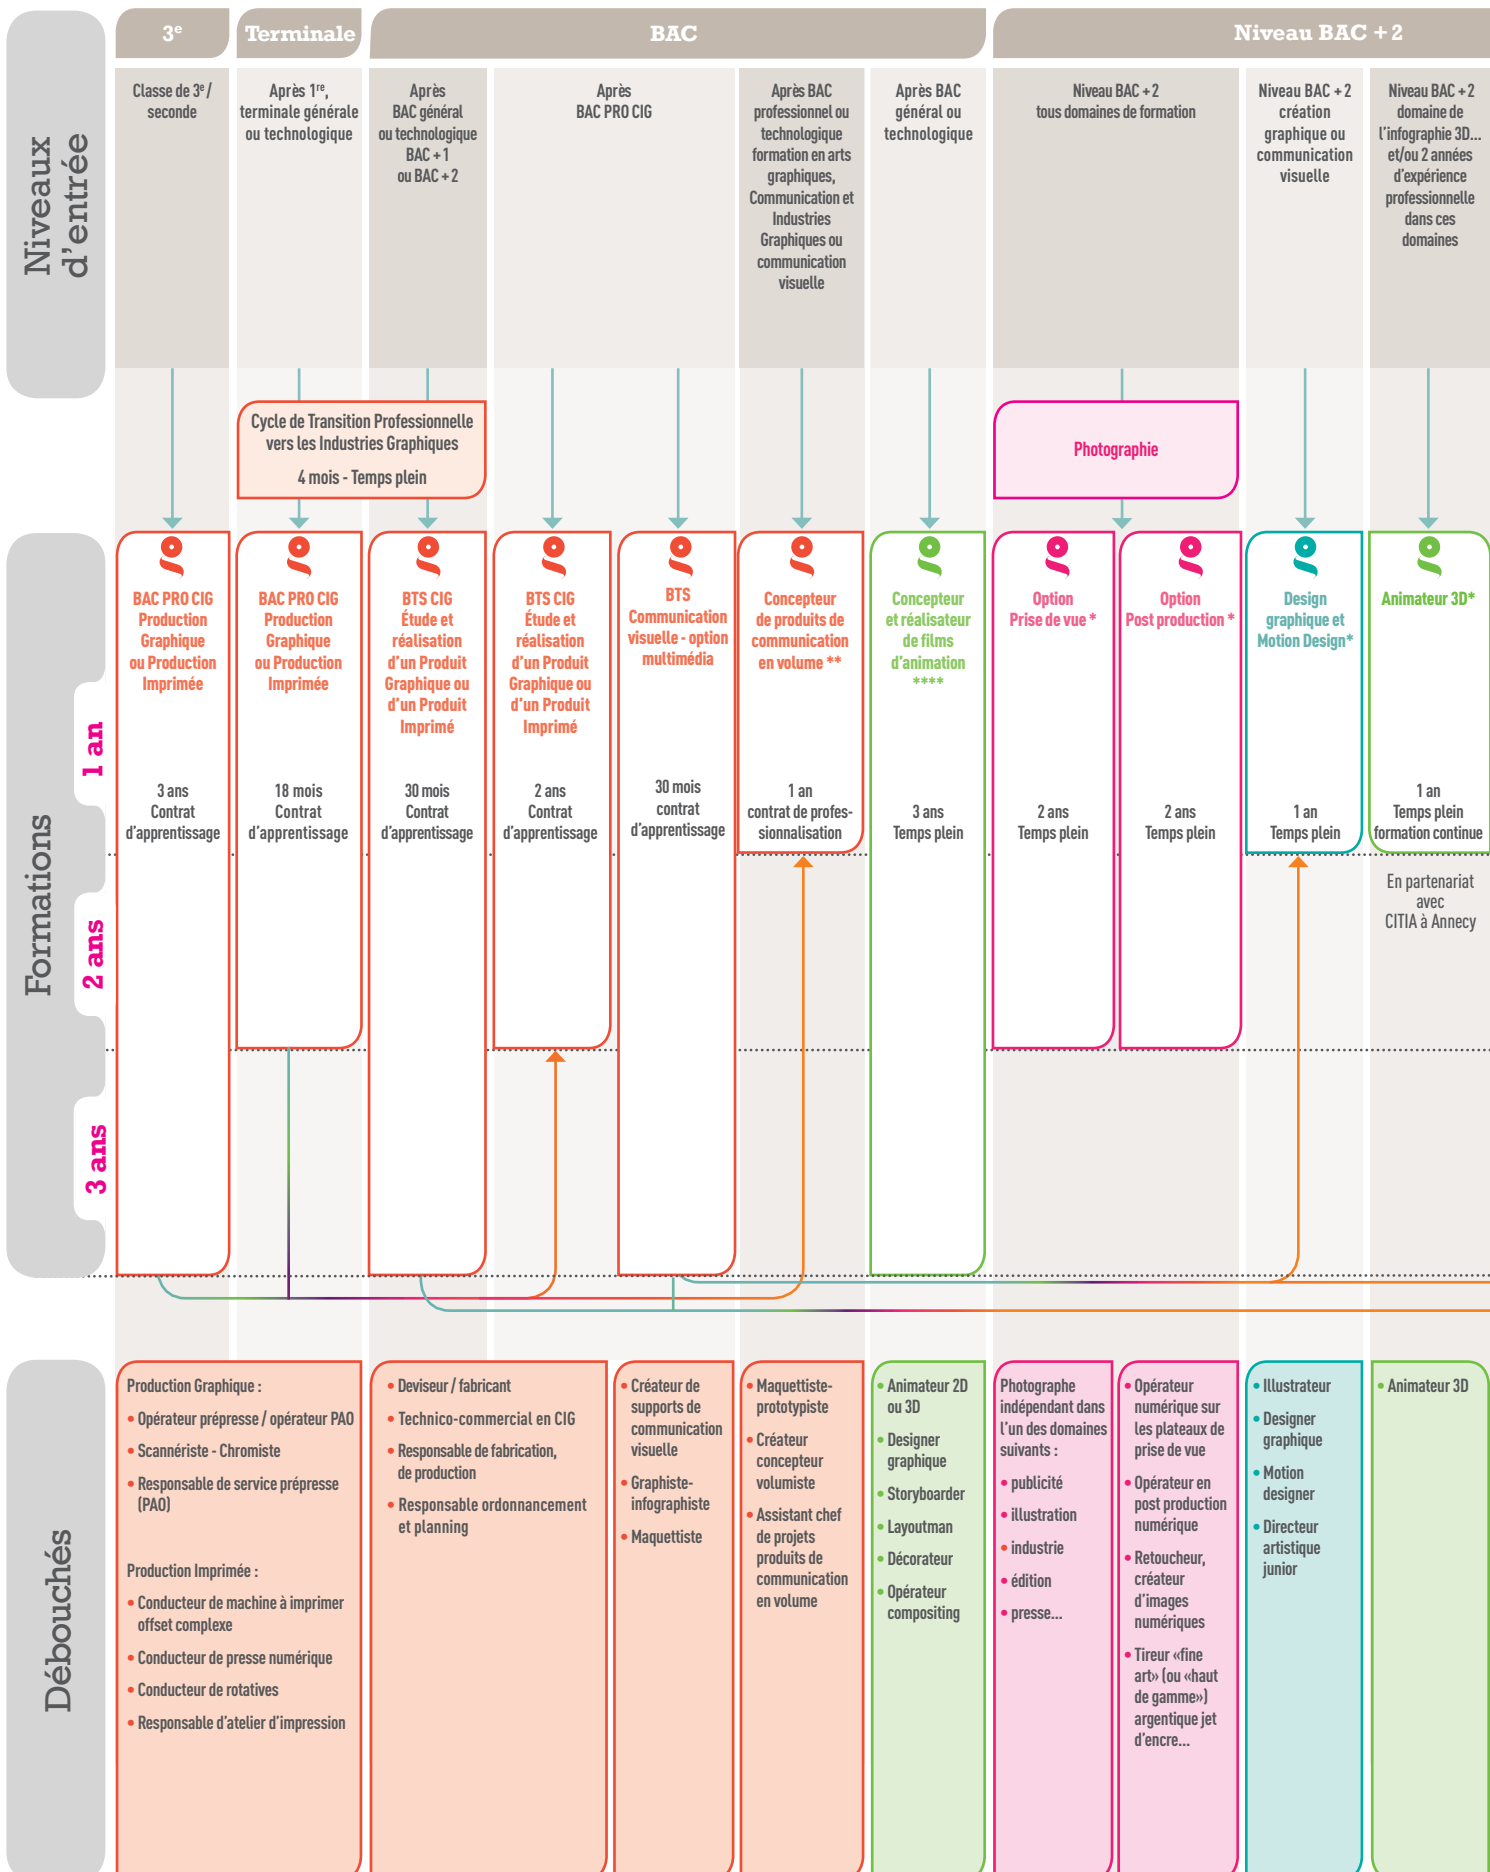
Niveaux d'entrée

| 3ᵉ | Terminale | BAC | | | | | Niveau BAC + 2 | | |
|---|---|---|---|---|---|---|---|---|---|
| Classe de 3ᵉ / seconde | Après 1ʳᵉ, terminale générale ou technologique | Après BAC général ou technologique BAC + 1 ou BAC + 2 | Après BAC PRO CIG | | Après BAC professionnel ou technologique formation en arts graphiques, Communication et Industries Graphiques ou communication visuelle | Après BAC général ou technologique | Niveau BAC + 2 tous domaines de formation | Niveau BAC + 2 création graphique ou communication visuelle | Niveau BAC + 2 domaine de l'infographie 3D... et/ou 2 années d'expérience professionnelle dans ces domaines |

Cycle de Transition Professionnelle vers les Industries Graphiques
4 mois - Temps plein

Photographie

Formations

1 an
2 ans
3 ans

BAC PRO CIG Production Graphique ou Production Imprimée
3 ans
Contrat d'apprentissage

BAC PRO CIG Production Graphique ou Production Imprimée
18 mois
Contrat d'apprentissage

BTS CIG Étude et réalisation d'un Produit Graphique ou d'un Produit Imprimé
30 mois
Contrat d'apprentissage

BTS CIG Étude et réalisation d'un Produit Graphique ou d'un Produit Imprimé
2 ans
Contrat d'apprentissage

BTS Communication visuelle - option multimédia
30 mois
contrat d'apprentissage

Concepteur de produits de communication en volume **
1 an
contrat de professionnalisation

Concepteur et réalisateur de films d'animation ****
3 ans
Temps plein

Option Prise de vue *
2 ans
Temps plein

Option Post production *
2 ans
Temps plein

Design graphique et Motion Design*
1 an
Temps plein

Animateur 3D*
1 an
Temps plein
formation continue

En partenariat avec CITIA à Annecy

Débouchés

Production Graphique :
• Opérateur prépresse / opérateur PAO
• Scannériste - Chromiste
• Responsable de service prépresse (PAO)

Production Imprimée :
• Conducteur de machine à imprimer offset complexe
• Conducteur de presse numérique
• Conducteur de rotatives
• Responsable d'atelier d'impression

• Deviseur / fabricant
• Technico-commercial en CIG
• Responsable de fabrication, de production
• Responsable ordonnancement et planning

• Créateur de supports de communication visuelle
• Graphiste-infographiste
• Maquettiste

• Maquettiste-prototypiste
• Créateur concepteur volumiste
• Assistant chef de projets produits de communication en volume

• Animateur 2D ou 3D
• Designer graphique
• Storyboarder
• Layoutman
• Décorateur
• Opérateur compositing

Photographe indépendant dans l'un des domaines suivants :
• publicité
• illustration
• industrie
• édition
• presse...

• Opérateur numérique sur les plateaux de prise de vue
• Opérateur en post production numérique
• Retoucheur, créateur d'images numériques
• Tireur «fine art» (ou «haut de gamme») argentique jet d'encre...

• Illustrateur
• Designer graphique
• Motion designer
• Directeur artistique junior

• Animateur 3D